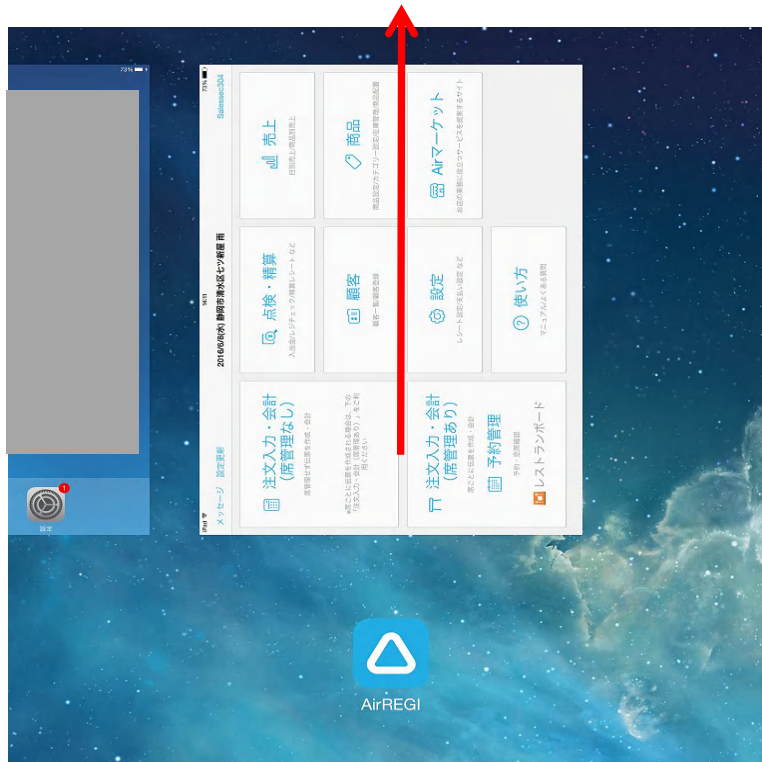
73%

設定

iPad
メッセージ
設定更新
14:11
2016/6/8(水) 静岡市清水区七ツ新屋 雨
73%
Salesee304

注文入力・会計（席管理なし）
席管理せずに伝票を作成・会計
※席ごとに伝票を作成される場合は、下の「注文入力・会計（席管理あり）」をご利用ください

点検・精算
入出金/レジチェック/精算レシートなど

売上
日別売上/商品別売上

注文入力・会計（席管理あり）
席ごとに伝票を作成・会計

予約管理
予約　空席確認

レストランボード

顧客
顧客一覧/顧客登録

商品
商品設定/カテゴリー設定/在庫管理/商品配置

設定
レシート設定/支払い設定など

Airマーケット
お店の業務に役立つサービスを提案するサイト

使い方
マニュアルなどをお知らせ

AirREGI